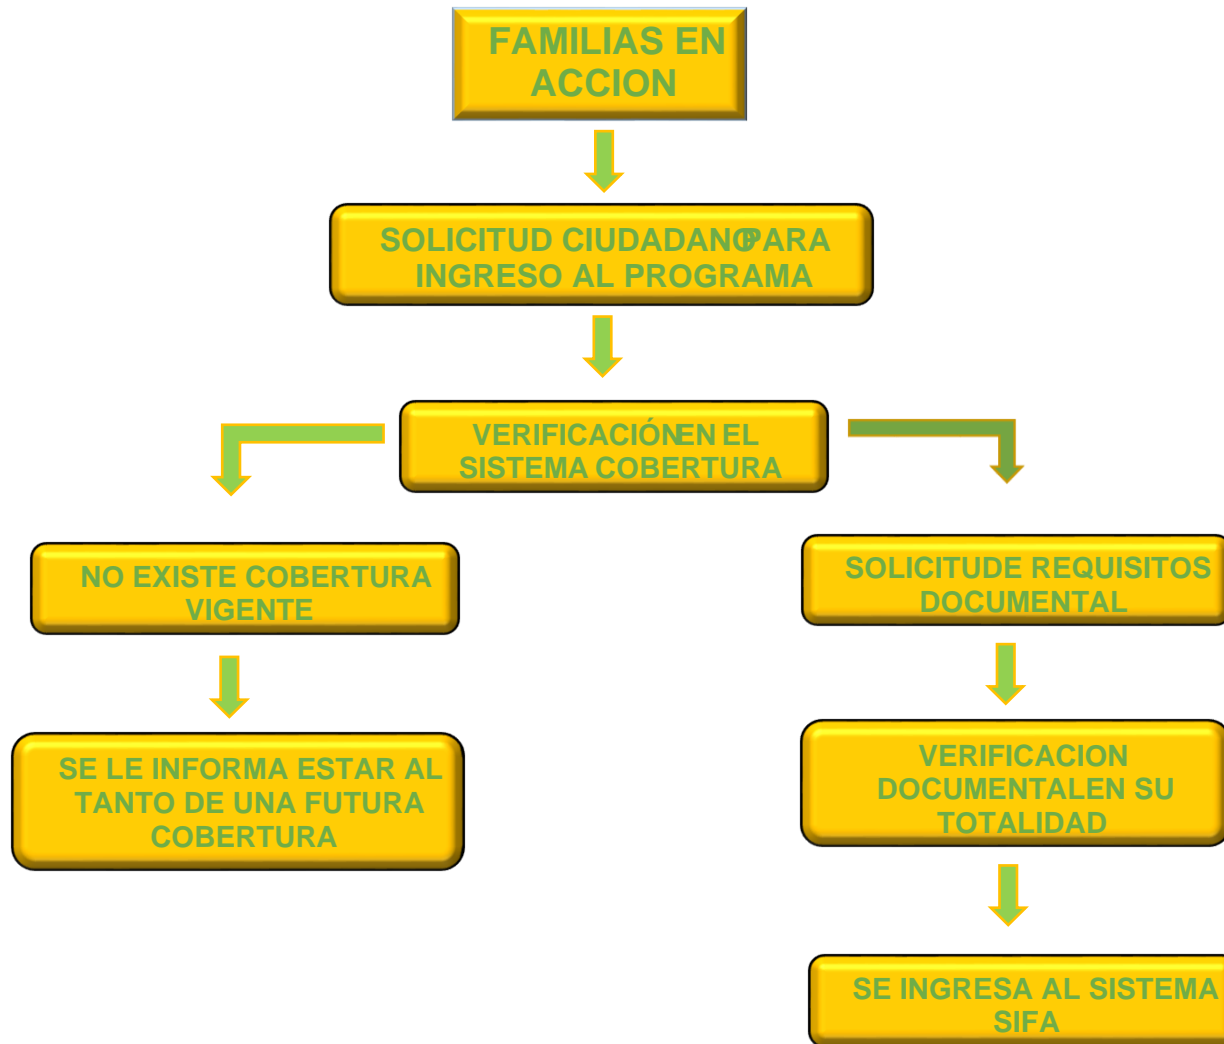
FAMILIAS EN ACCION

SOLICITUD CIUDADANOPARA INGRESO AL PROGRAMA

VERIFICACIÓNEN EL SISTEMA COBERTURA

NO EXISTE COBERTURA VIGENTE

SE LE INFORMA ESTAR AL TANTO DE UNA FUTURA COBERTURA

SOLICITUDE REQUISITOS DOCUMENTAL

VERIFICACION DOCUMENTALEN SU TOTALIDAD

SE INGRESA AL SISTEMA SIFA